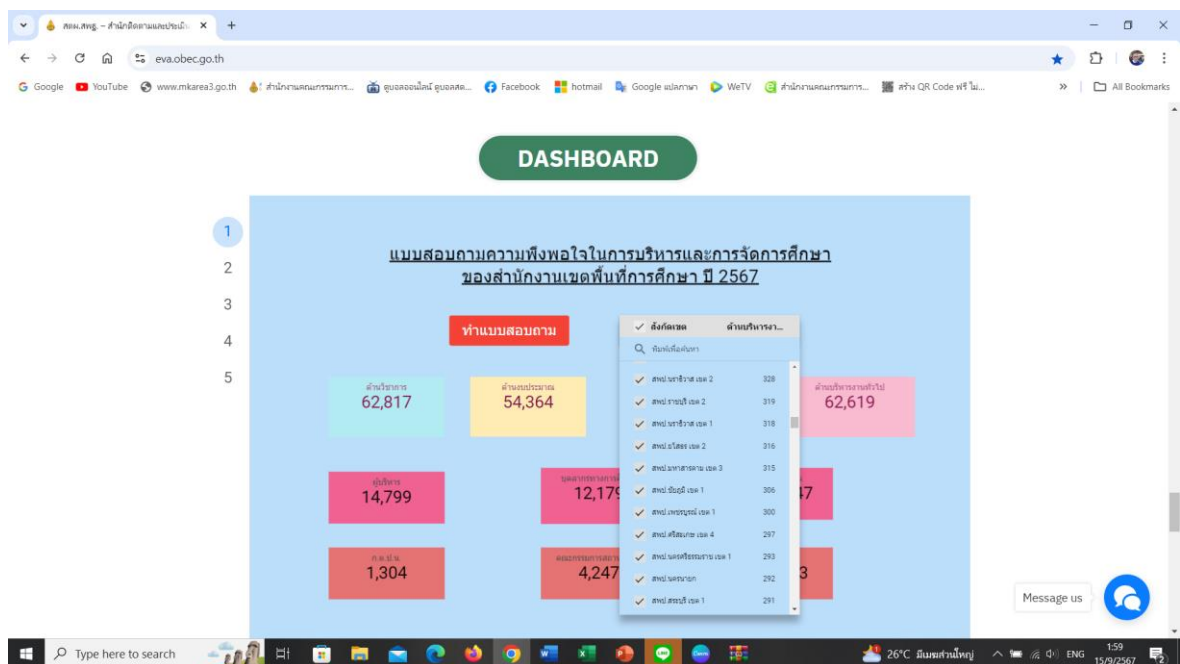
สพม.สพฐ. - สำนักติดตามและประเมิน ×

eva.obec.go.th

Google YouTube www.mkarea3.go.th สำนักงานคณะกรรมการ... ดูบอลออนไลน์ ดูบอลสด... Facebook hotmail Google แปลภาษา WeTV สำนักงานคณะกรรมการ... สร้าง QR Code ฟรี ไม่... » All Bookmarks

DASHBOARD

1
2
3
4
5

แบบสอบถามความพึงพอใจในการบริหารและการจัดการศึกษา ของสำนักงานเขตพื้นที่การศึกษา ปี 2567

ทำแบบสอบถาม

| สังกัดเขต | ด้านบริหารงา... |
|---|---|
| สพป.นราธิวาส เขต 2 | 328 |
| สพป.ราชบุรี เขต 2 | 319 |
| สพป.นราธิวาส เขต 1 | 318 |
| สพป.ยโสธร เขต 2 | 316 |
| สพป.มหาสารคาม เขต 3 | 315 |
| สพป.ชัยภูมิ เขต 1 | 306 |
| สพป.เพชรบูรณ์ เขต 1 | 300 |
| สพป.ศรีสะเกษ เขต 4 | 297 |
| สพป.นครศรีธรรมราช เขต 1 | 293 |
| สพป.นครนายก | 292 |
| สพป.สระบุรี เขต 1 | 291 |

พิมพ์เพื่อค้นหา

ด้านวิชาการ
62,817

ด้านงบประมาณ
54,364

ด้านบริหารงานทั่วไป
62,619

ผู้บริหาร
14,799

บุคลากรทางการ
12,179

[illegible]7

ก.ต.ป.น.
1,304

คณะกรรมการสถาน
4,247

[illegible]3

Message us

Type here to search

26°C มีเมฆส่วนใหญ่ ENG 1:59 15/9/2567